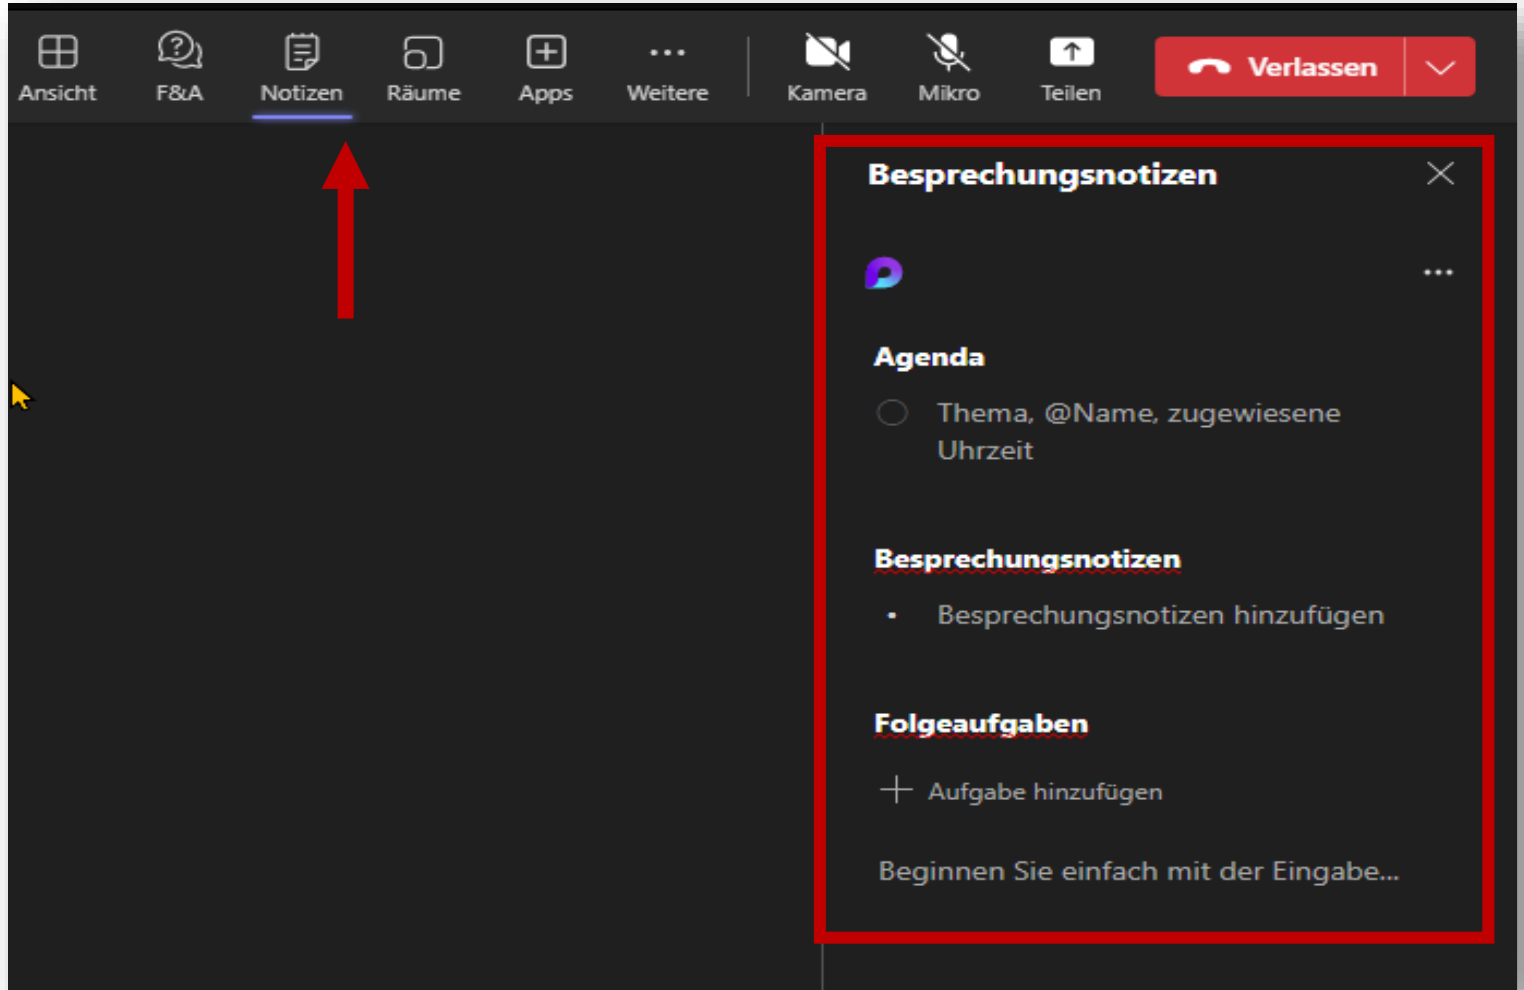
Ansicht F&A Notizen Räume Apps Weitere Kamera Mikro Teilen Verlassen

Besprechungsnotizen

Agenda

Thema, @Name, zugewiesene Uhrzeit

Besprechungsnotizen

• Besprechungsnotizen hinzufügen

Folgeaufgaben

+ Aufgabe hinzufügen

Beginnen Sie einfach mit der Eingabe...